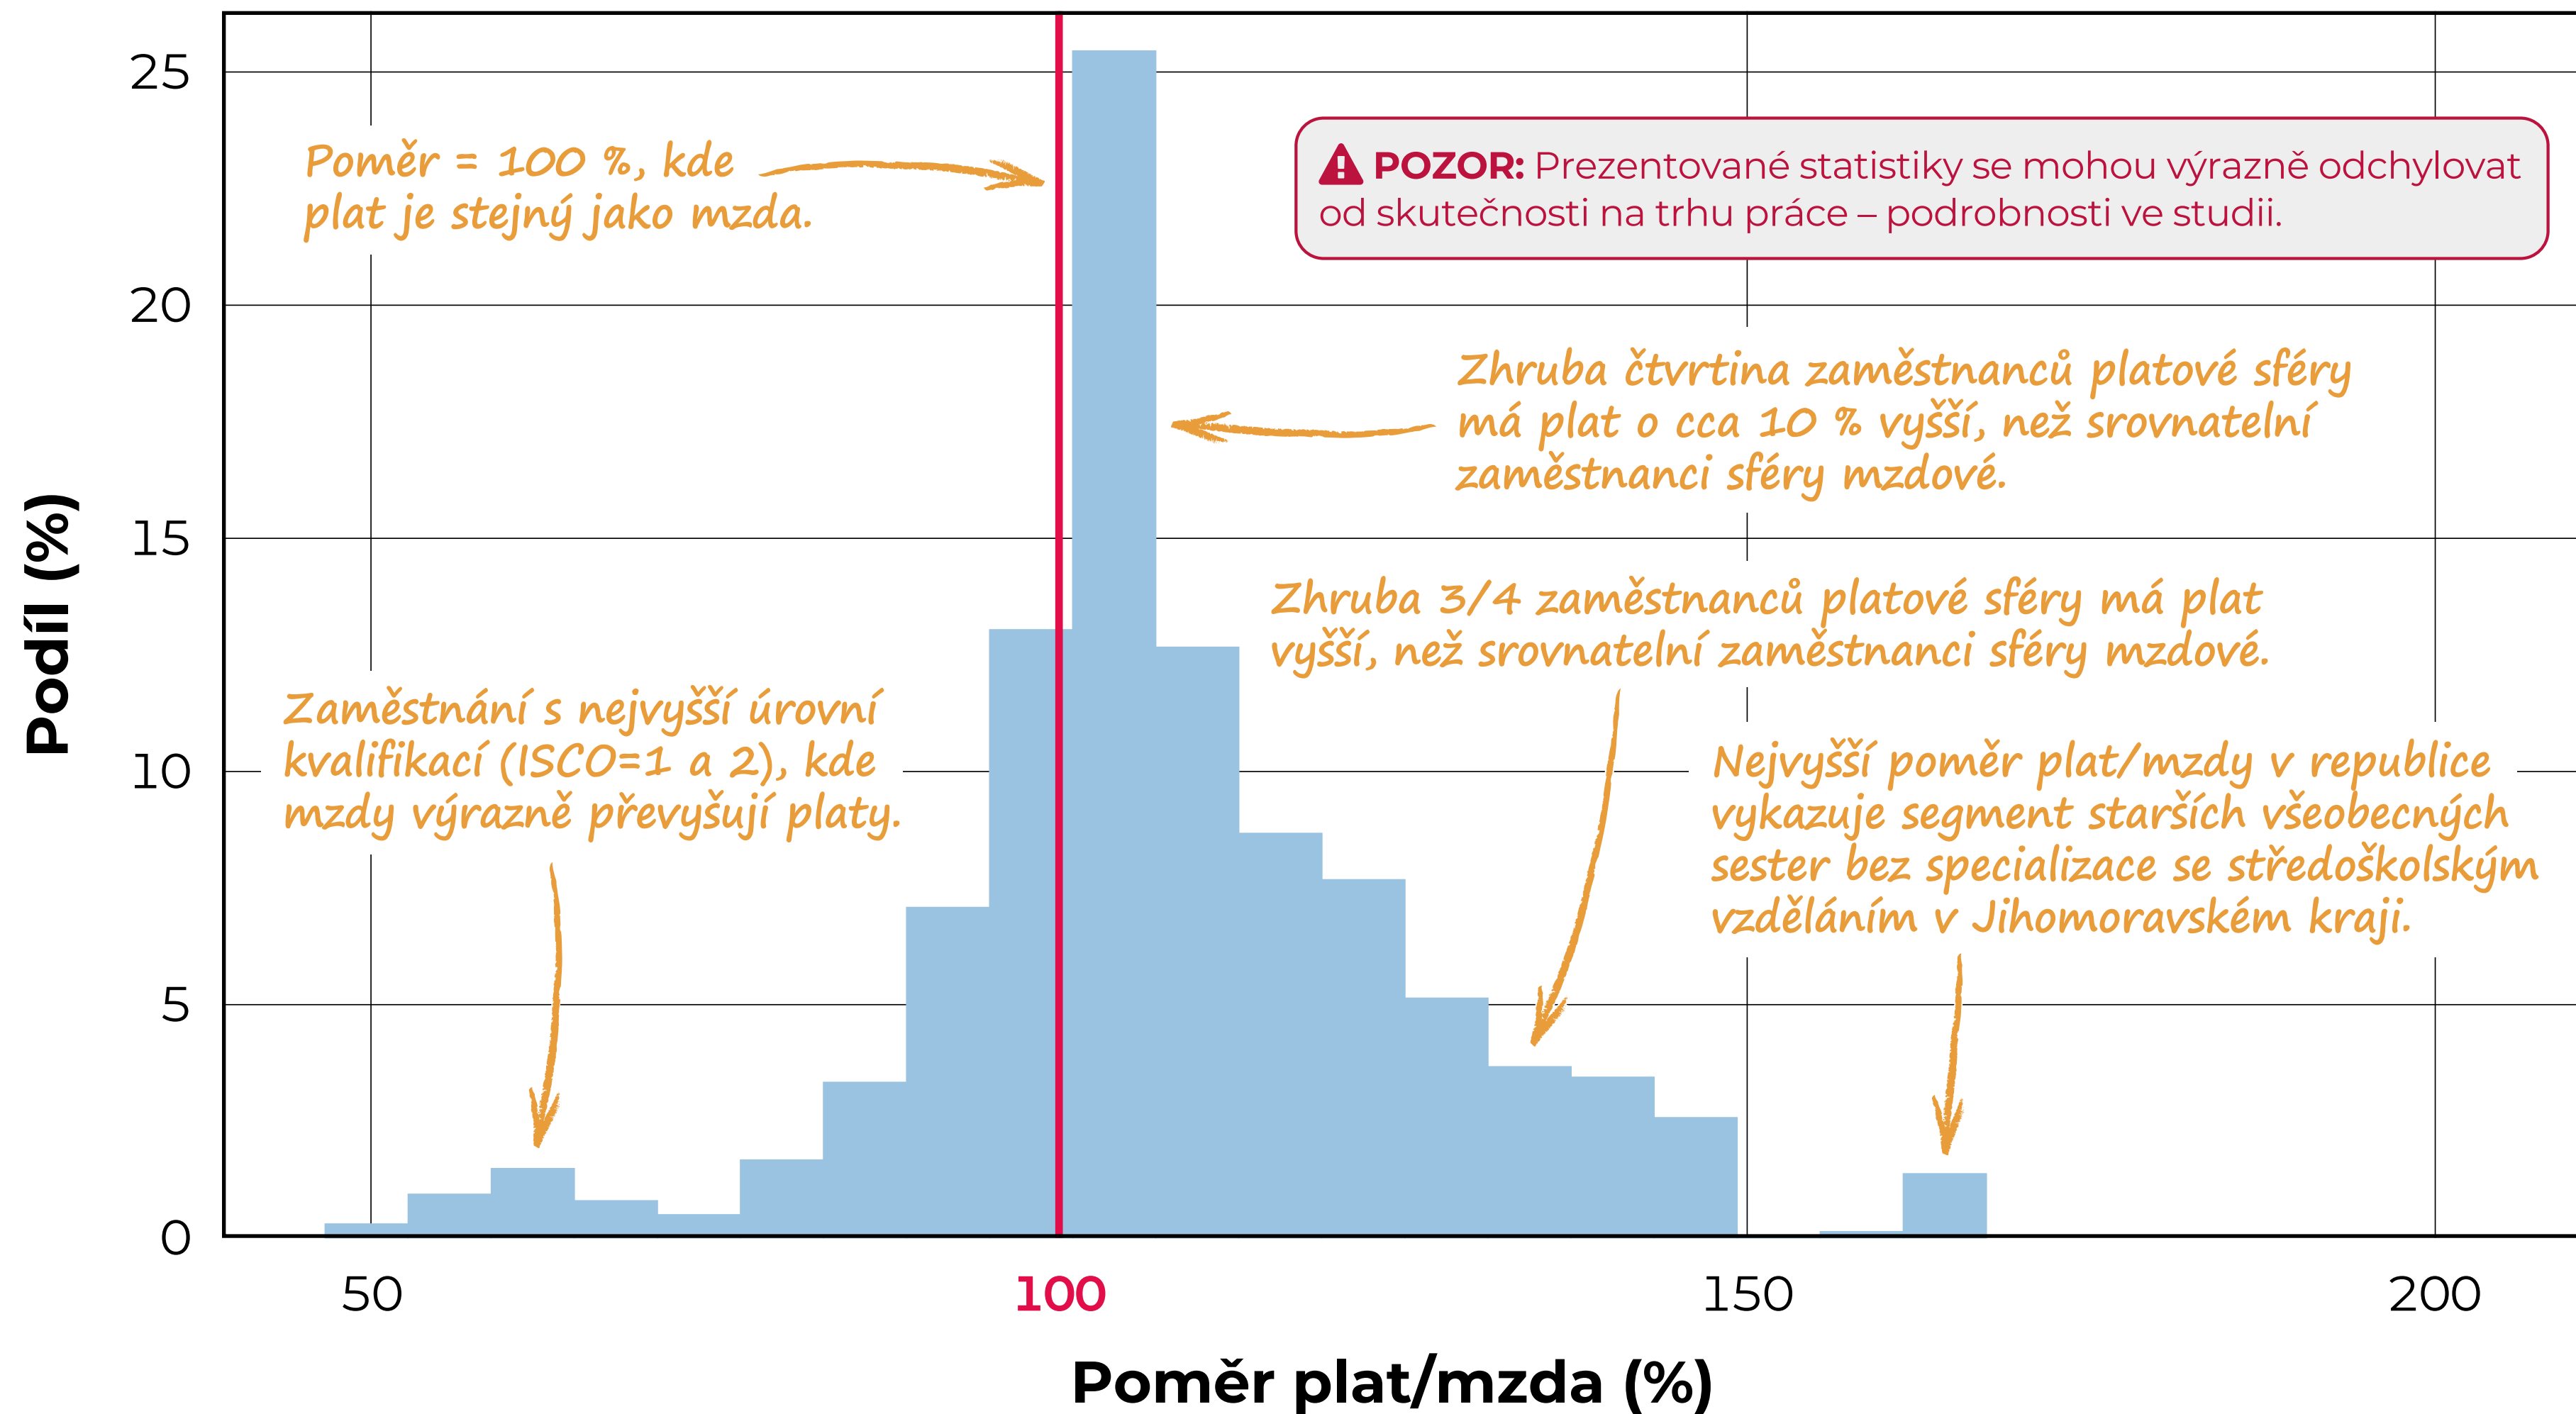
25

20

15

10

5

0

Podíl (%)

Poměr = 100 %, kde plat je stejný jako mzda.

POZOR: Prezentované statistiky se mohou výrazně odchylovat od skutečnosti na trhu práce – podrobnosti ve studii.

Zhruba čtvrtina zaměstnanců platové sféry má plat o cca 10 % vyšší, než srovnatelní zaměstnanci sféry mzdové.

Zhruba 3/4 zaměstnanců platové sféry má plat vyšší, než srovnatelní zaměstnanci sféry mzdové.

Zaměstnání s nejvyšší úrovní kvalifikací (ISCO=1 a 2), kde mzdy výrazně převyšují platy.

Nejvyšší poměr plat/mzdy v republice vykazuje segment starších všeobecných sester bez specializace se středoškolským vzděláním v Jihomoravském kraji.

50

100

150

200

Poměr plat/mzda (%)